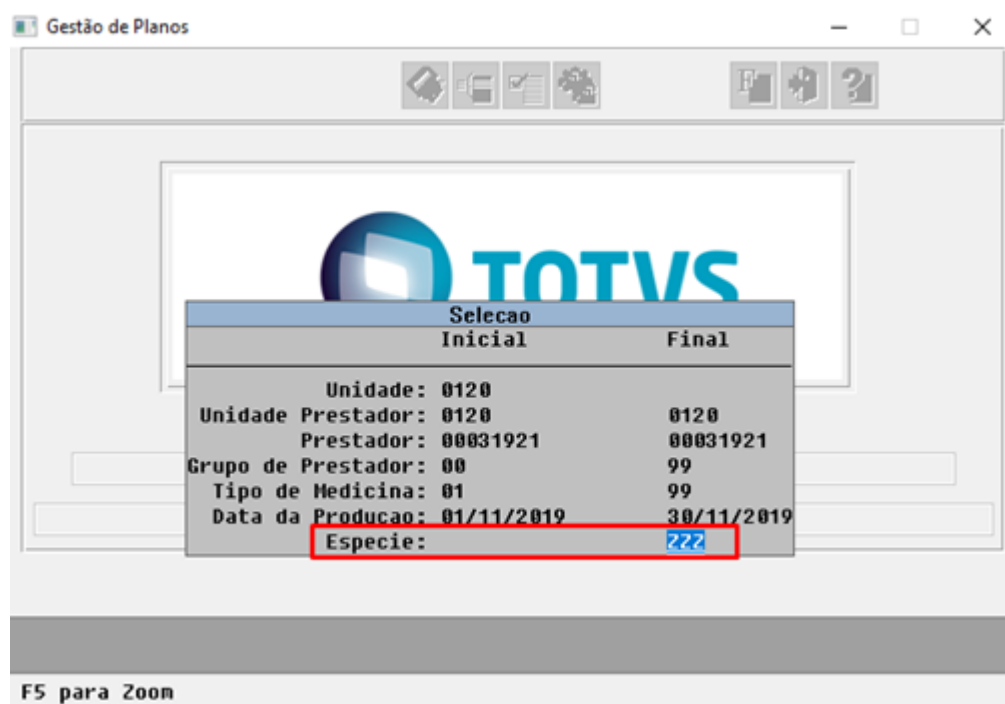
Gestão de Planos

TOTVS

Selecao

| | Inicial | Final |
|---|---|---|
| Unidade: | 0120 | |
| Unidade Prestador: | 0120 | 0120 |
| Prestador: | 00031921 | 00031921 |
| Grupo de Prestador: | 00 | 99 |
| Tipo de Medicina: | 01 | 99 |
| Data da Producao: | 01/11/2019 | 30/11/2019 |
| Especie: | | 222 |

F5 para Zoom